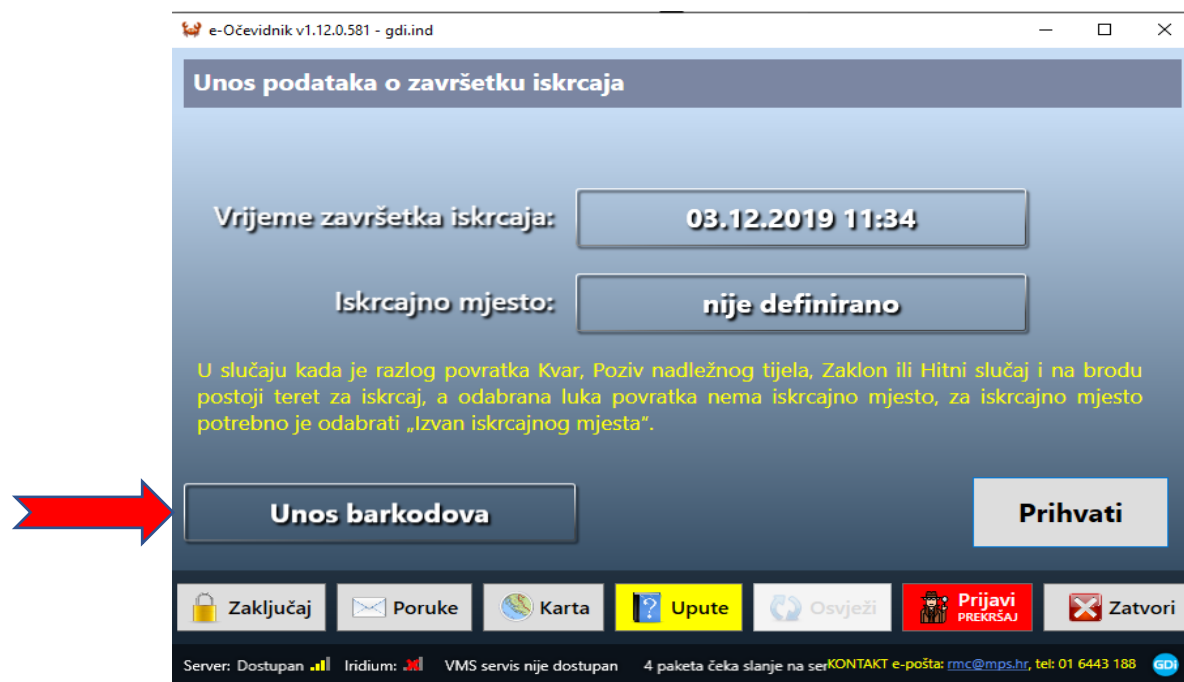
e-Očevidnik v1.12.0.581 - gdi.ind

Unos podataka o završetku iskrcaja

Vrijeme završetka iskrcaja: 03.12.2019 11:34

Iskrcajno mjesto: nije definirano

U slučaju kada je razlog povratka Kvar, Poziv nadležnog tijela, Zaklon ili Hitni slučaj i na brodu postoji teret za iskrcaj, a odabrana luka povratka nema iskrcajno mjesto, za iskrcajno mjesto potrebno je odabrati „Izvan iskrcajnog mjesta".

Unos barkodova

Prihvati

Zaključaj Poruke Karta Upute Osvježi Prijavi PREKRŠAJ Zatvori

Server: Dostupan Iridium: VMS servis nije dostupan 4 paketa čeka slanje na ser KONTAKT e-pošta: rmc@mps.hr, tel: 01 6443 188 GDI